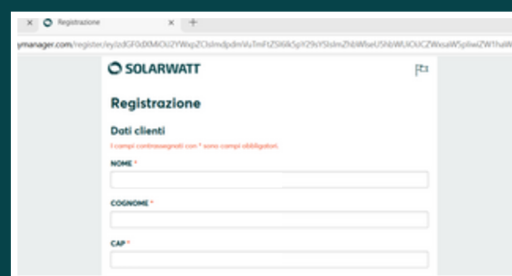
Registrazione

ymanager.com/register/eyJzdGF0dXMiOiJ2YWxpZCIsImdpdmVuTmFtZSI6IkJ5YW2sYSIsImZhbWlseU5hbWUiOiJCZWxsaW5pIiwiZW1haW

SOLARWATT

Registrazione

Dati clienti

I campi contrassegnati con * sono campi obbligatori.

NOME *

COGNOME *

CAP *